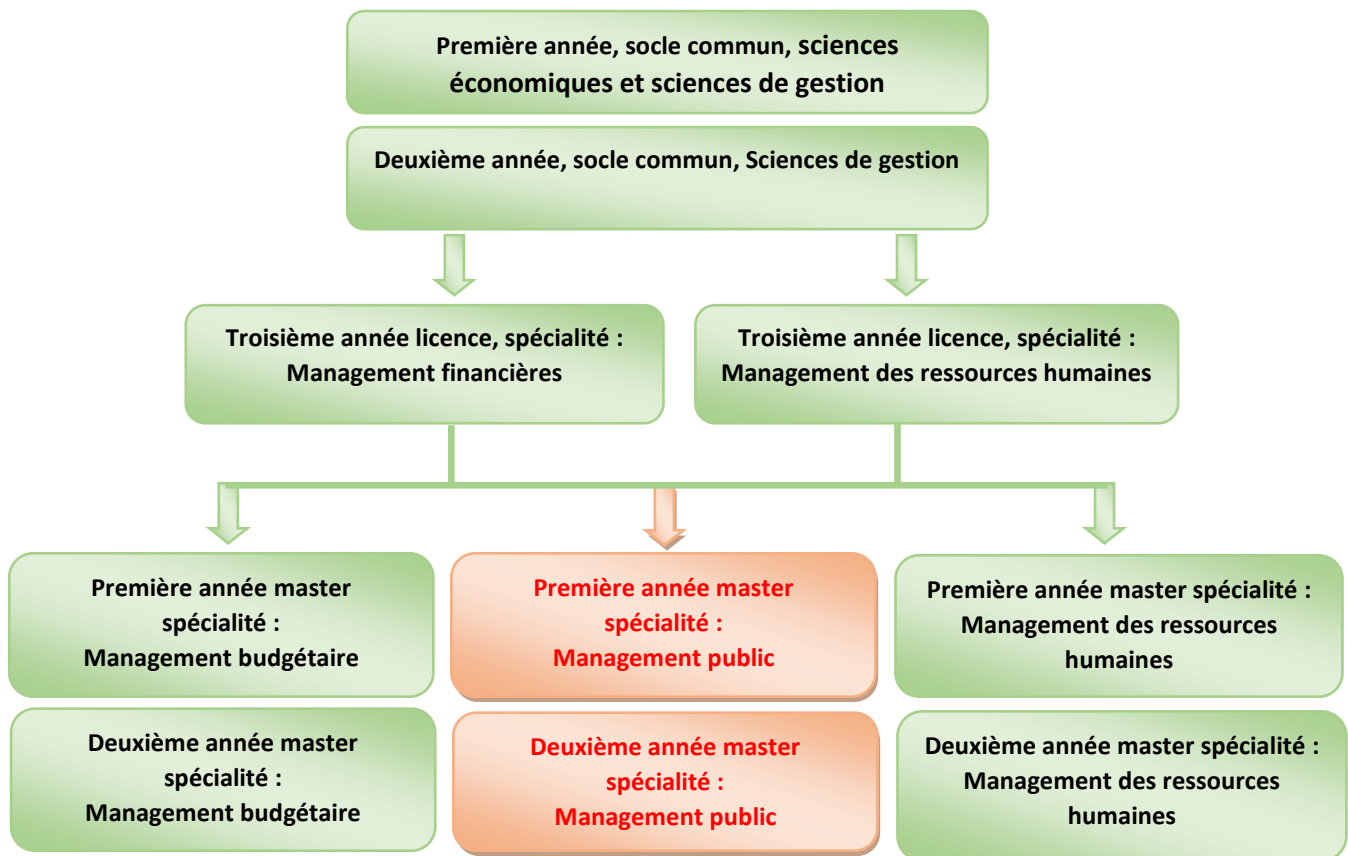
Première année, socle commun, sciences économiques et sciences de gestion

Deuxième année, socle commun, Sciences de gestion

Troisième année licence, spécialité : Management financières

Troisième année licence, spécialité : Management des ressources humaines

Première année master spécialité : Management budgétaire

Deuxième année master spécialité : Management budgétaire

Première année master spécialité : Management public

Deuxième année master spécialité : Management public

Première année master spécialité : Management des ressources humaines

Deuxième année master spécialité : Management des ressources humaines